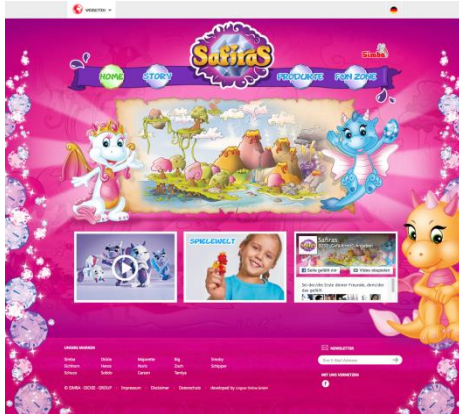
WEBSITES

Safiras

Simba

HOME

STORY

PRODUKTE

FUN ZONE

SPIELEWELT

Safiras

Seite gefällt mir

Video abspielen

UNSERE MARKEN

Simba

Dickie

Majorette

Big

Smoby

Schuco

Noris

Zoch

Eichhorn

Heros

Carrera

Tamiya

Schipper

NEWSLETTER

MIT UNS VERNETZEN

© SIMBA - DICKIE - GROUP

Impressum

Disclaimer

Datenschutz